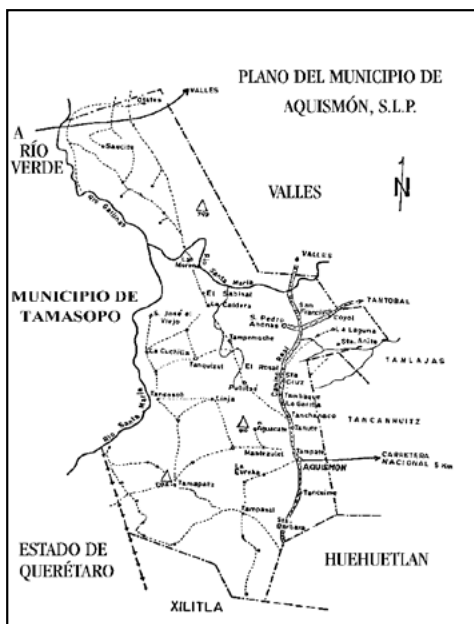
PLANO DEL MUNICIPIO DE AQUISMÓN, S.L.P.

VALLES

A RÍO VERDE

VALLES

N

Ojitas

Saucito

Rio Gallinas

Las Moras

Santa María

VALLES

El Sabinal

La Caldera

TANTOBAL

MUNICIPIO DE TAMASOPO

S. José el Viejo

S. Pedro Anonas

San Francisco

Coyol

La Laguna

Sta. Anita

TAMLAJAS

Tamapuche

La Cuchilla

Tanquizul

El Rosal

Pulutes

Sta. Cruz

Tambaque

La Gorrita

Tanzozob

Limja

Tanchanaco

TANCANHUITZ

Aquismón

Tampate

Tampaxal

AQUISMON

CARRETERA NACIONAL 5 Km

Mantezulel

La Curva

Rio Santa María

Tamapatz

Tancuime

Tampaxal

Sta. Bárbara

ESTADO DE QUERÉTARO

HUEHUETLAN

XILITLA